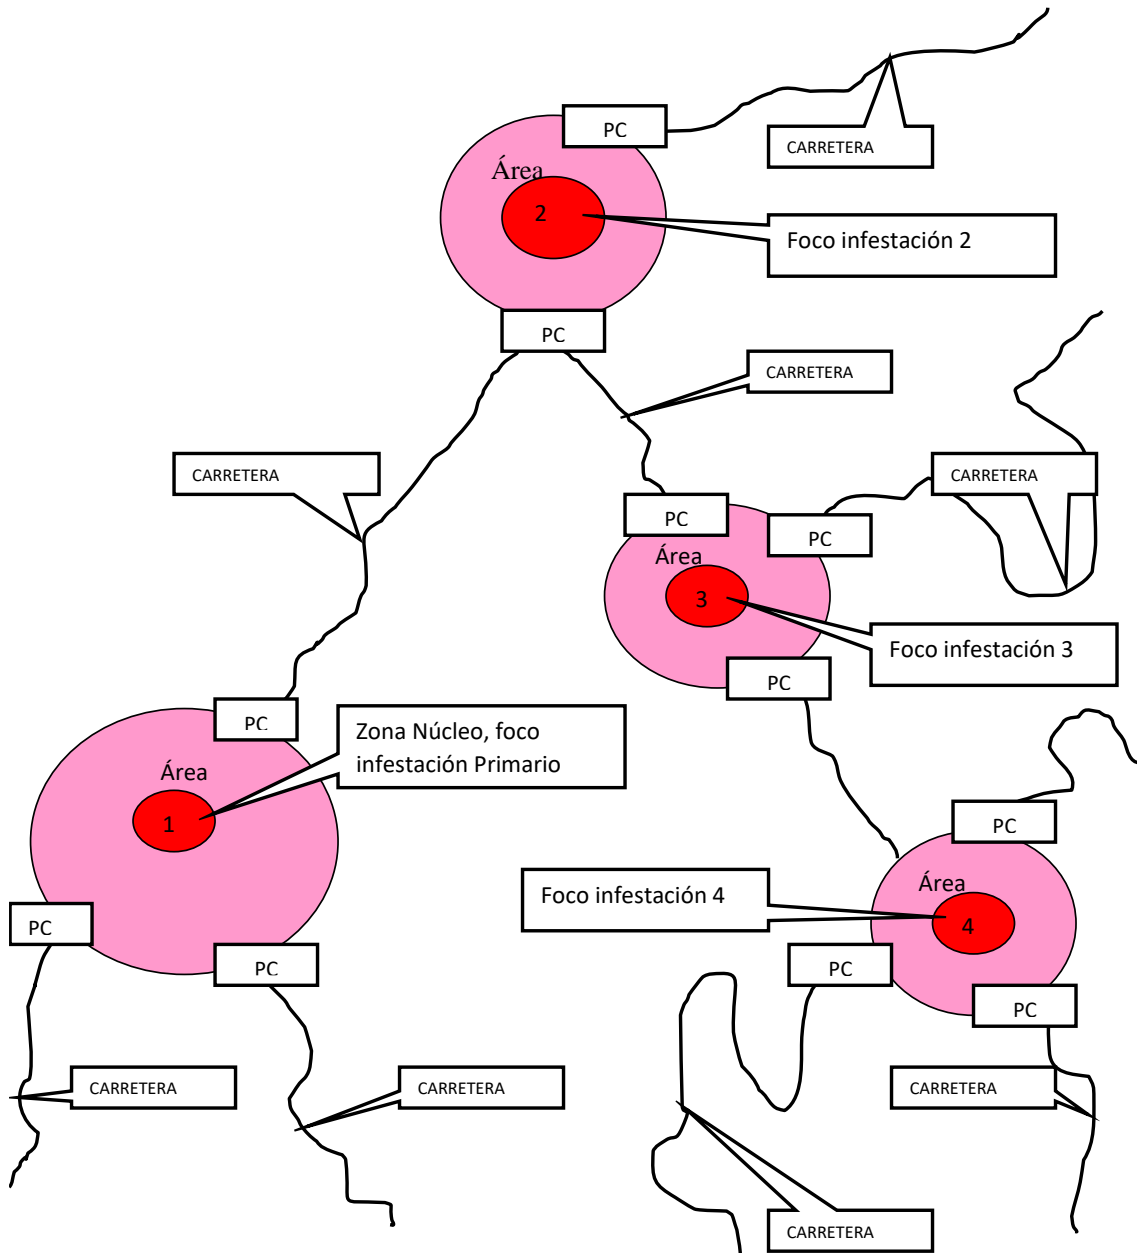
PC

CARRETERA

Área

2

Foco infestación 2

PC

CARRETERA

CARRETERA

CARRETERA

PC

PC

Área

3

Foco infestación 3

PC

PC

Zona Núcleo, foco infestación Primario

Área

1

PC

PC

PC

Área

Foco infestación 4

4

PC

PC

CARRETERA

CARRETERA

CARRETERA

CARRETERA